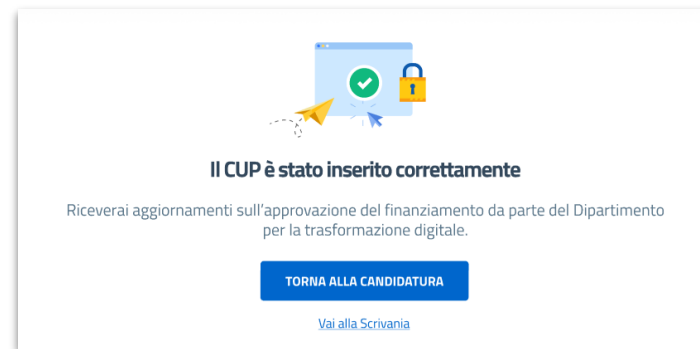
Il CUP è stato inserito correttamente

Riceverai aggiornamenti sull'approvazione del finanziamento da parte del Dipartimento per la trasformazione digitale.

TORNA ALLA CANDIDATURA

Vai alla Scrivania